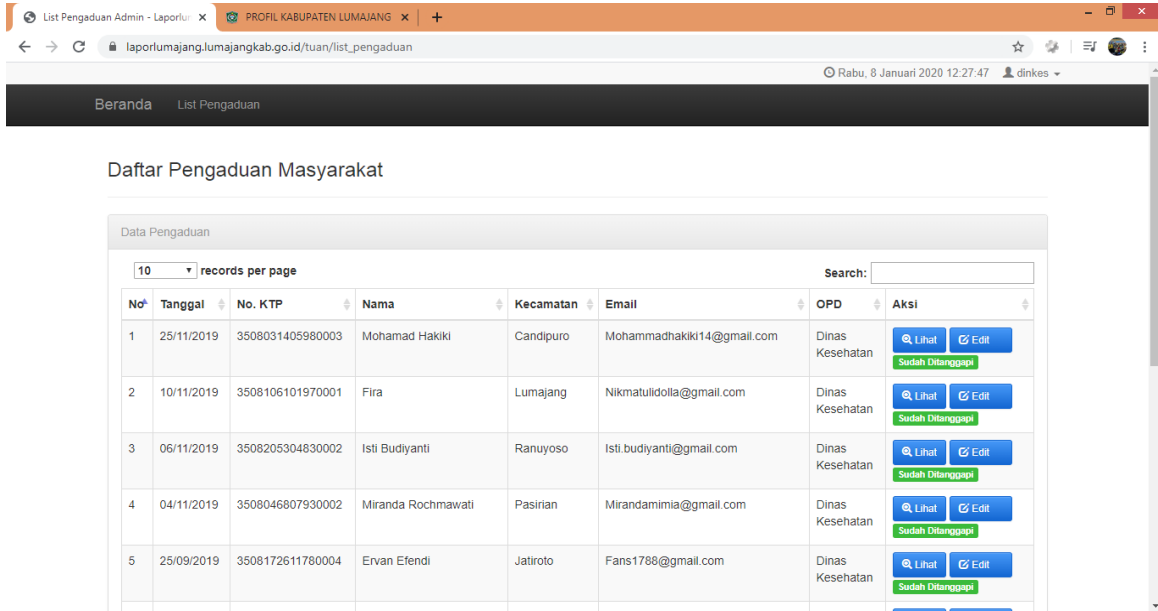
List Pengaduan Admin - Laporlu ×
PROFIL KABUPATEN LUMAJANG ×
+

laporlumajang.lumajangkab.go.id/tuan/list_pengaduan

Rabu, 8 Januari 2020 12:27:47 dinkes

Beranda List Pengaduan

Daftar Pengaduan Masyarakat

Data Pengaduan

10 records per page

Search:

| No | Tanggal | No. KTP | Nama | Kecamatan | Email | OPD | Aksi |
|---|---|---|---|---|---|---|---|
| 1 | 25/11/2019 | 3508031405980003 | Mohamad Hakiki | Candipuro | Mohammadhakiki14@gmail.com | Dinas Kesehatan | Lihat Edit Sudah Ditanggapi |
| 2 | 10/11/2019 | 3508106101970001 | Fira | Lumajang | Nikmatulidolla@gmail.com | Dinas Kesehatan | Lihat Edit Sudah Ditanggapi |
| 3 | 06/11/2019 | 3508205304830002 | Isti Budiyanti | Ranuyoso | Isti.budiyanti@gmail.com | Dinas Kesehatan | Lihat Edit Sudah Ditanggapi |
| 4 | 04/11/2019 | 3508046807930002 | Miranda Rochmawati | Pasirian | Mirandamimia@gmail.com | Dinas Kesehatan | Lihat Edit Sudah Ditanggapi |
| 5 | 25/09/2019 | 3508172611780004 | Ervan Efendi | Jatiroto | Fans1788@gmail.com | Dinas Kesehatan | Lihat Edit Sudah Ditanggapi |